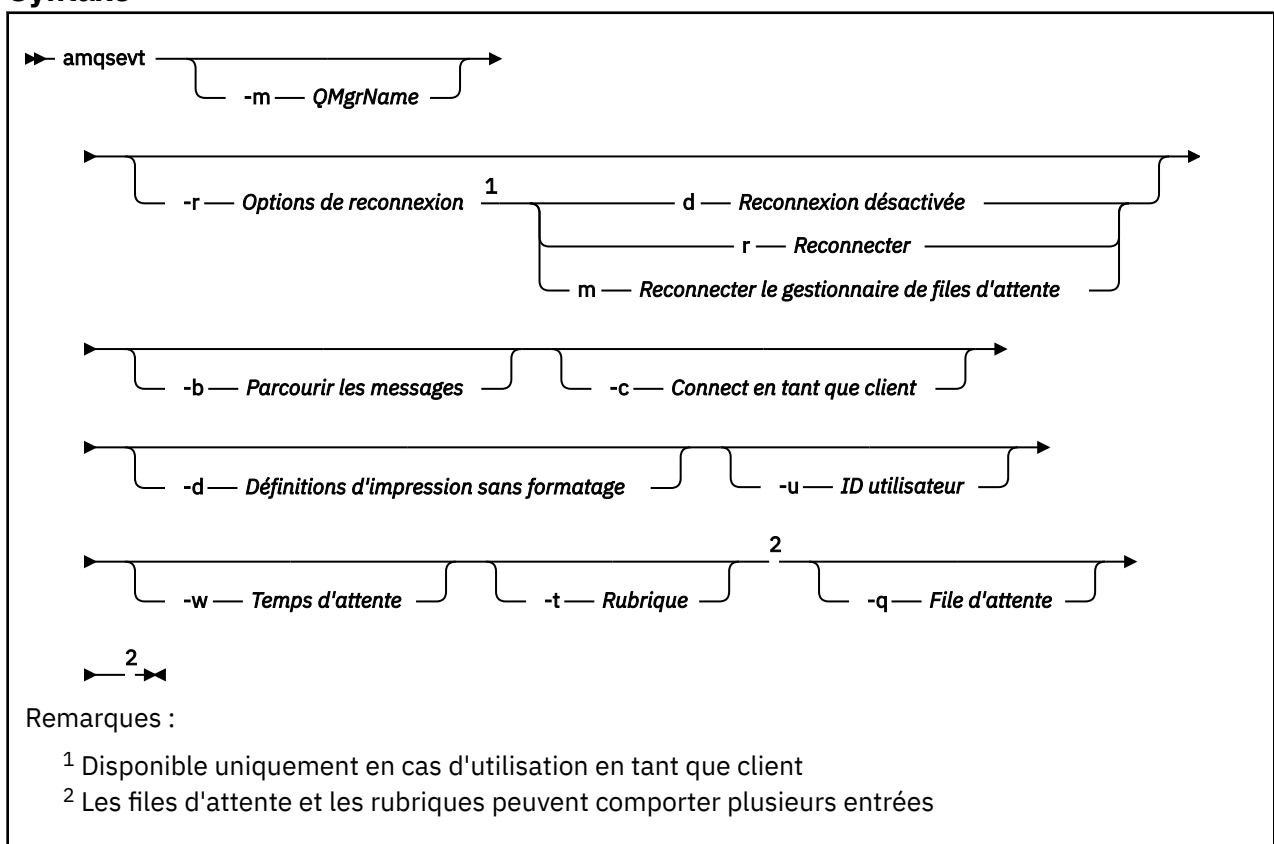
Syntaxe

amqsevt -m QMgrName

-r Options de reconnexion $^1$ d Reconnexion désactivée
r Reconnecter
m Reconnecter le gestionnaire de files d'attente

-b Parcourir les messages -c Connect en tant que client

-d Définitions d'impression sans formatage -u ID utilisateur

-w Temps d'attente -t Rubrique $^2$ -q File d'attente

$^2$

Remarques :

$^1$ Disponible uniquement en cas d'utilisation en tant que client

$^2$ Les files d'attente et les rubriques peuvent comporter plusieurs entrées